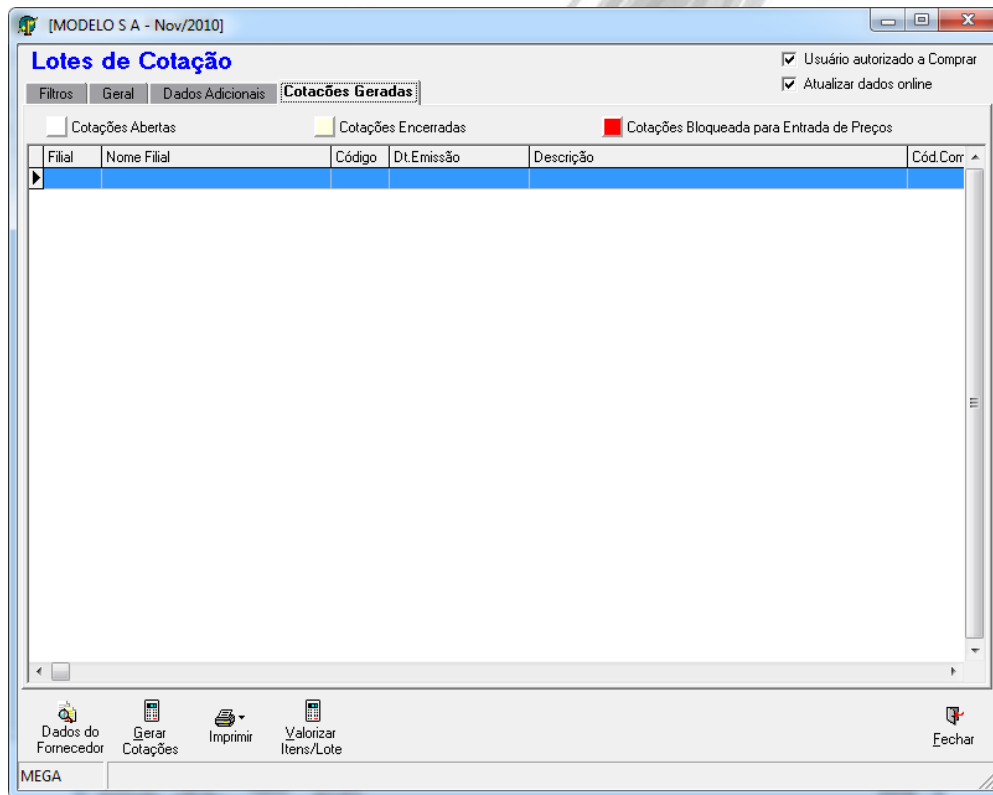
[MODELO S A - Nov/2010]

Lotes de Cotação

Usuário autorizado a Comprar
Atualizar dados online

Filtros | Geral | Dados Adicionais | Cotações Geradas

Cotações Abertas
Cotações Encerradas
Cotações Bloqueada para Entrada de Preços

| Filial | Nome Filial | Código | Dt.Emissão | Descrição | Cód.Com |
|---|---|---|---|---|---|
| | | | | | |

Dados do Fornecedor
Gerar Cotações
Imprimir
Valorizar Itens/Lote
Fechar

MEGA